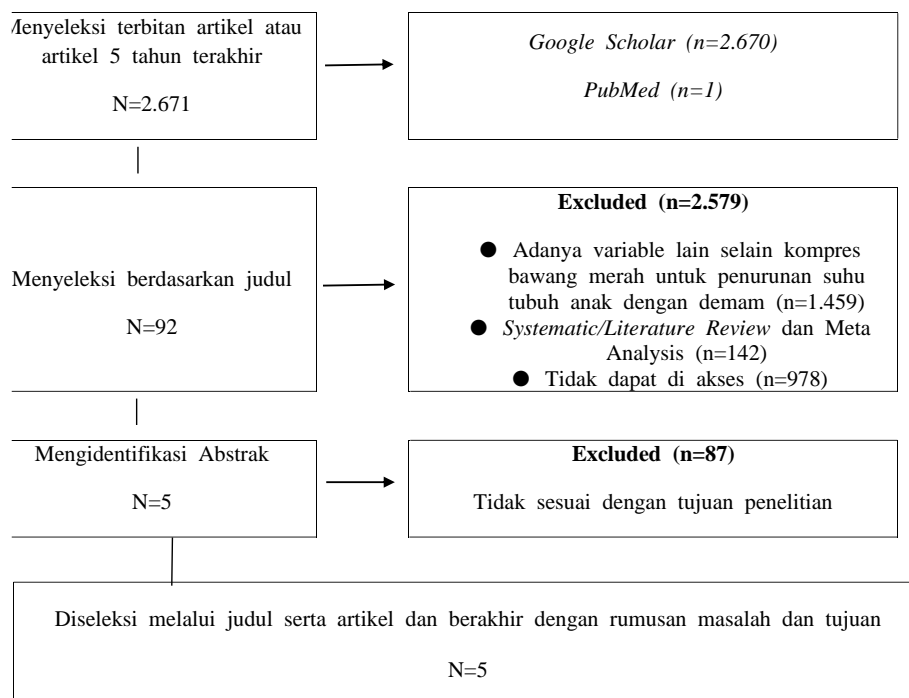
Menyeleksi terbitan artikel atau artikel 5 tahun terakhir

N=2.671

*Google Scholar (n=2.670)*

*PubMed (n=1)*

Menyeleksi berdasarkan judul

N=92

**Excluded (n=2.579)**

● Adanya variable lain selain kompres bawang merah untuk penurunan suhu tubuh anak dengan demam (n=1.459)
● *Systematic/Literature Review* dan Meta Analysis (n=142)
● Tidak dapat di akses (n=978)

Mengidentifikasi Abstrak

N=5

**Excluded (n=87)**

Tidak sesuai dengan tujuan penelitian

Diseleksi melalui judul serta artikel dan berakhir dengan rumusan masalah dan tujuan

N=5